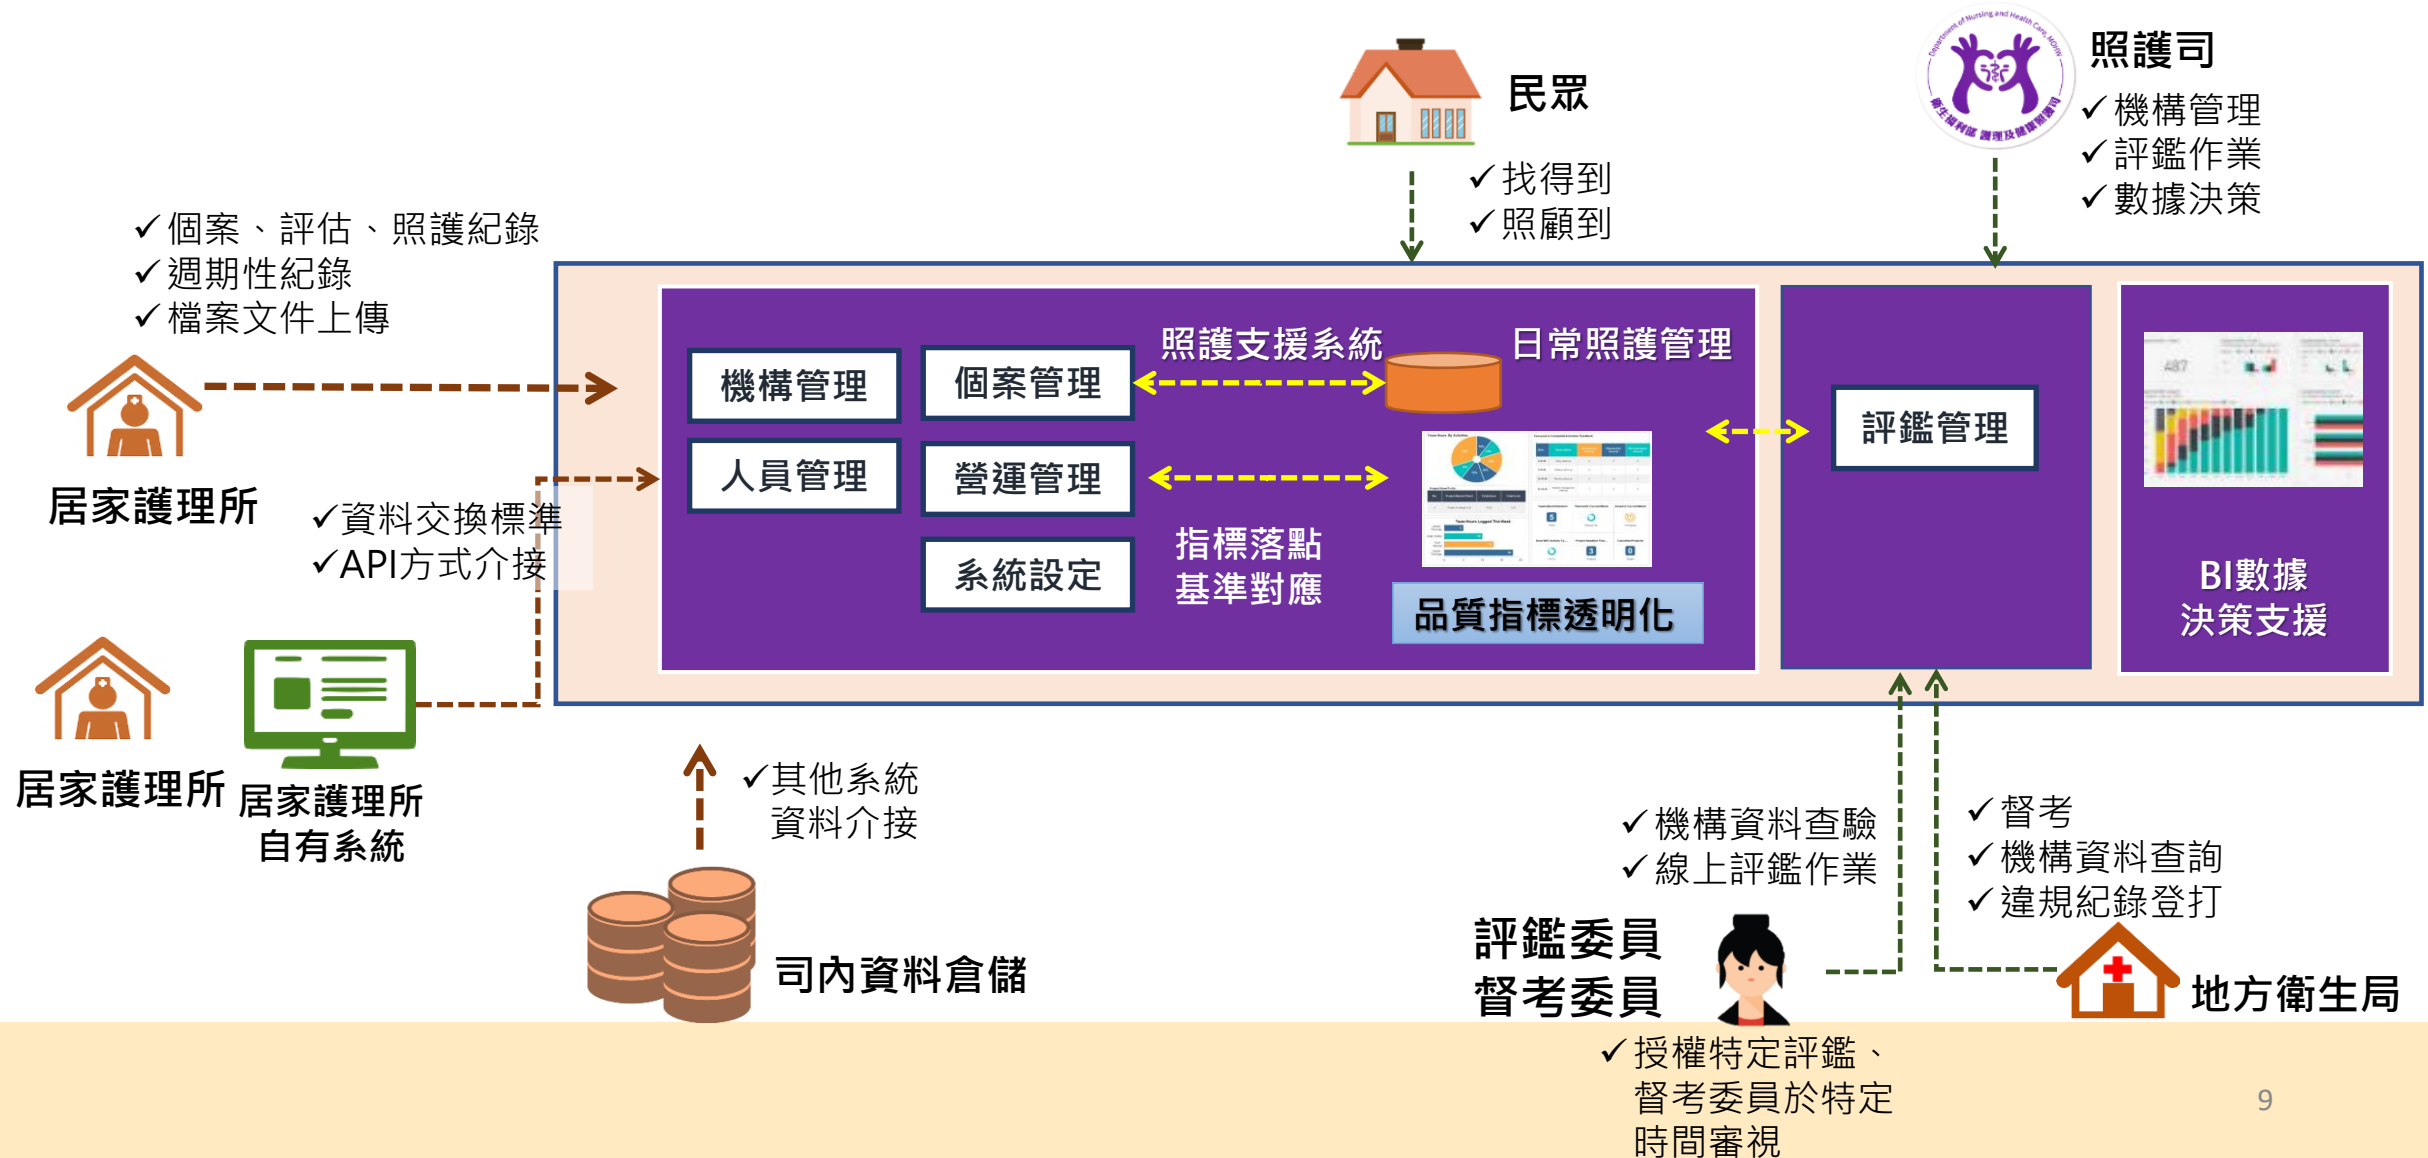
民眾

✓找得到
✓照顧到

照護司
✓機構管理
✓評鑑作業
✓數據決策

✓個案、評估、照護紀錄
✓週期性紀錄
✓檔案文件上傳

居家護理所

✓資料交換標準
✓API方式介接

居家護理所

居家護理所
自有系統

機構管理
個案管理
人員管理
營運管理
系統設定

照護支援系統
日常照護管理

指標落點
基準對應

品質指標透明化

評鑑管理

BI數據
決策支援

✓其他系統
資料介接

司內資料倉儲

✓機構資料查驗
✓線上評鑑作業

評鑑委員
督考委員

✓督考
✓機構資料查詢
✓違規紀錄登打

地方衛生局

✓授權特定評鑑、督考委員於特定時間審視

9